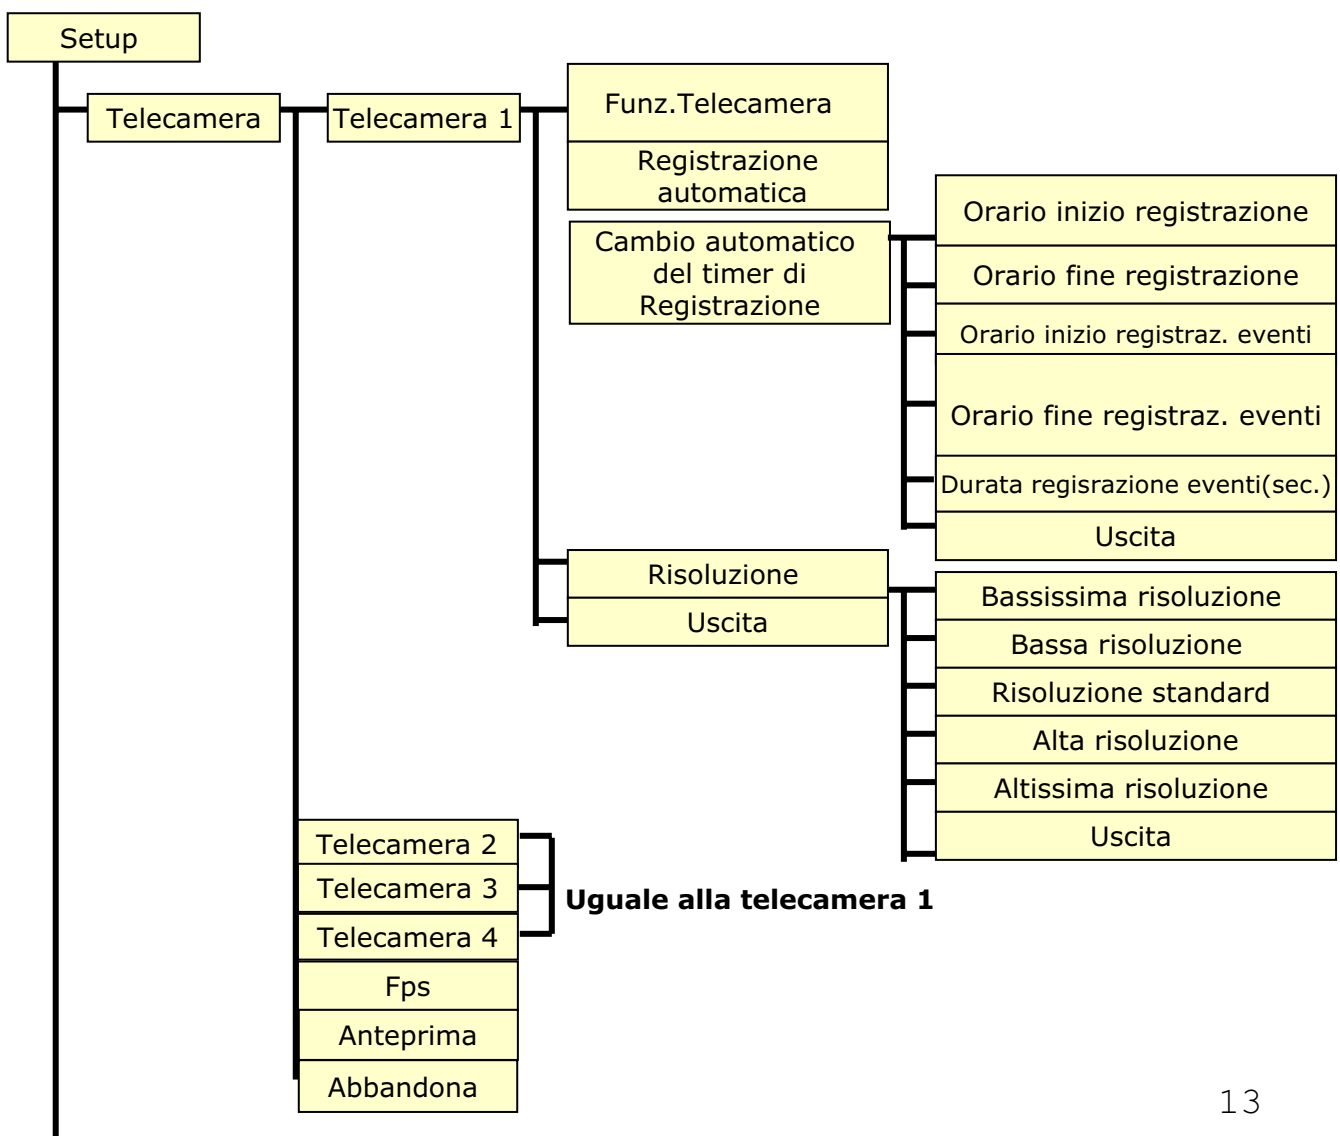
Setup

Telecamera

Telecamera 1

Funz.Telecamera

Registrazione automatica

Cambio automatico del timer di Registrazione

Orario inizio registrazione

Orario fine registrazione

Orario inizio registraz. eventi

Orario fine registraz. eventi

Durata regisrazione eventi(sec.)

Uscita

Risoluzione

Uscita

Bassissima risoluzione

Bassa risoluzione

Risoluzione standard

Alta risoluzione

Altissima risoluzione

Uscita

Telecamera 2

Telecamera 3

Telecamera 4

**Uguale alla telecamera 1**

Fps

Anteprima

Abbandona

13